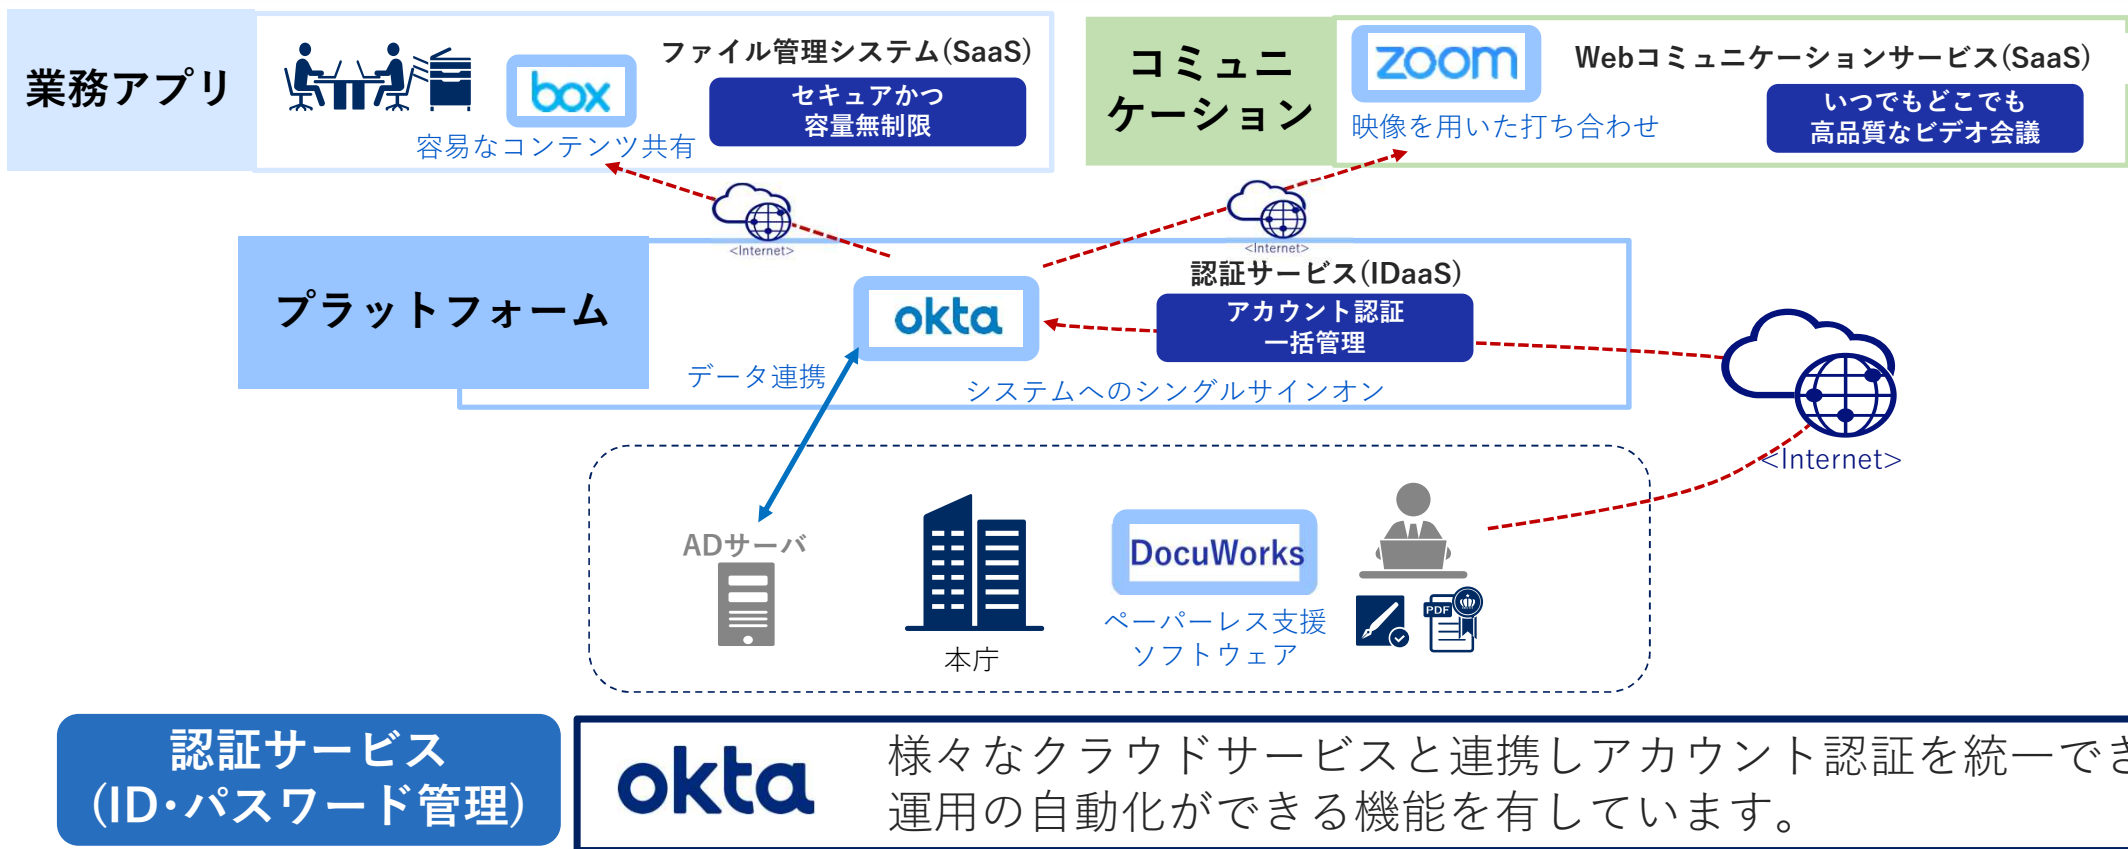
業務アプリ

box

ファイル管理システム(SaaS)

セキュアかつ容量無制限

容易なコンテンツ共有

コミュニケーション

zoom

Webコミュニケーションサービス(SaaS)

映像を用いた打ち合わせ

いつでもどこでも高品質なビデオ会議

<Internet>

<Internet>

プラットフォーム

okta

認証サービス(IDaaS)

アカウント認証一括管理

データ連携

システムへのシングルサインオン

<Internet>

ADサーバ

本庁

DocuWorks

ペーパーレス支援ソフトウェア

PDF

認証サービス(ID・パスワード管理)

okta

様々なクラウドサービスと連携しアカウント認証を統一でき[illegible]
運用の自動化ができる機能を有しています。